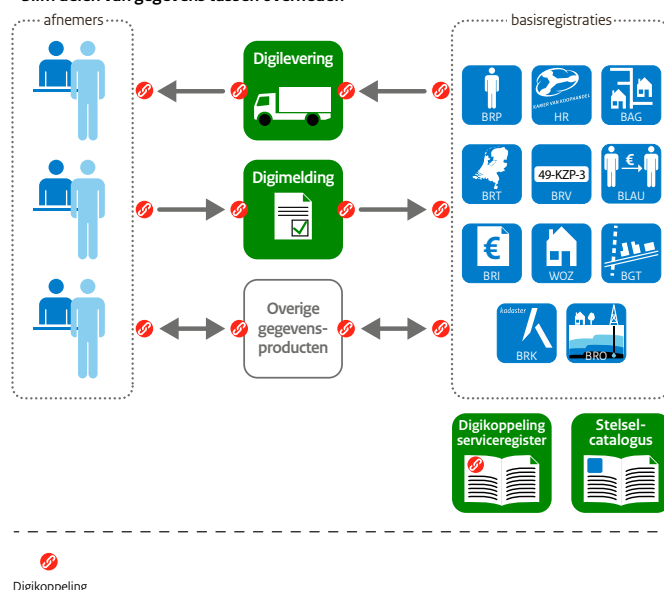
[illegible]

afnemers

Digilevering

Digimelding

Overige gegevensproducten

basisregistraties

BRP

KAMER VAN KOOPHANDEL

HR

BAG

BRT

49-KZP-3

BRV

€

BLAU

€

BRI

WOZ

BGT

kadaster

BRK

BRO

Digikoppeling serviceregister

Stelsel-catalogus

Digikoppeling